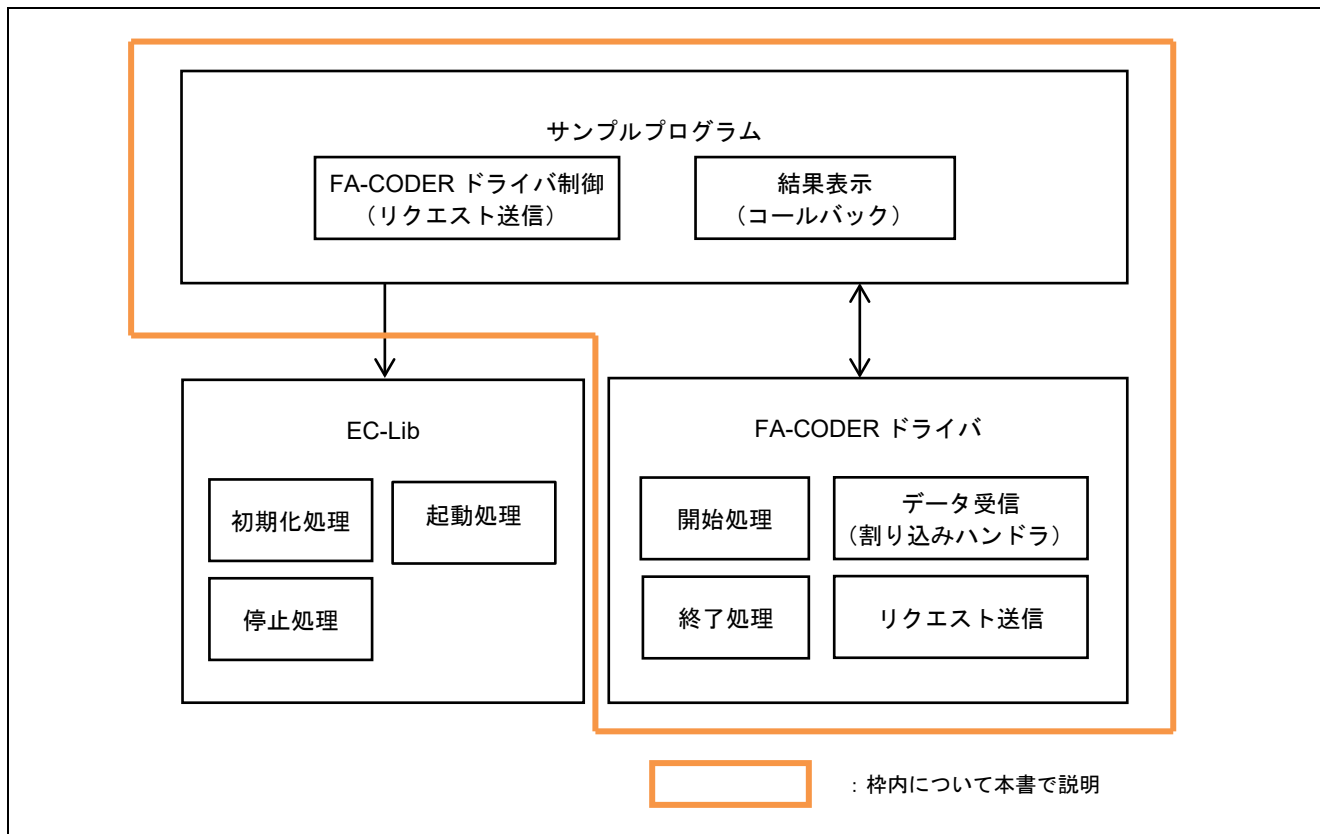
サンプルプログラム

FA-CODER ドライバ制御
（リクエスト送信）

結果表示
（コールバック）

EC-Lib

初期化処理

起動処理

停止処理

FA-CODER ドライバ

開始処理

データ受信
（割り込みハンドラ）

終了処理

リクエスト送信

：枠内について本書で説明